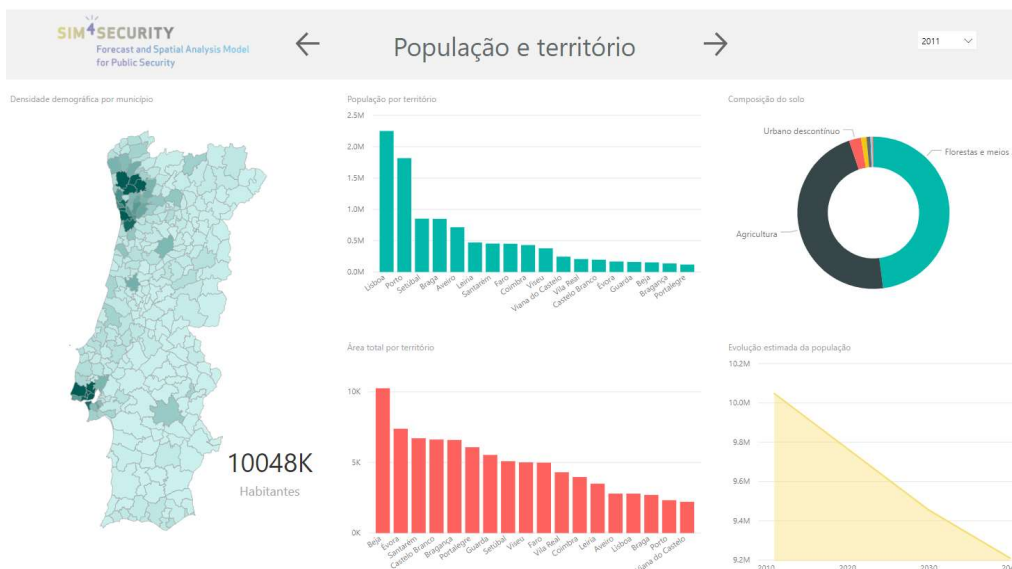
SIM4SECURITY
Forecast and Spatial Analysis Model for Public Security

←
População e território
→

2011

Densidade demográfica por município

10048K
Habitantes

População por território

2,5M
2,0M
1,5M
1,0M
0,5M
0,0M

Lisboa, Porto, Setúbal, Braga, Aveiro, Leiria, Santarém, Faro, Coimbra, Viseu, Viana do Castelo, Vila Real, Castelo Branco, Évora, Guarda, Beja, Bragança, Portalegre

Composição do solo

Urbano descontínuo
Florestas e meios
Agricultura

Área total por território

10K
5K
0K

Beja, Évora, Santarém, Castelo Branco, Bragança, Portalegre, Guarda, Setúbal, Viseu, Faro, Vila Real, Coimbra, Leiria, Aveiro, Lisboa, Braga, Porto, Viana do Castelo

Evolução estimada da população

10,2M
10,0M
9,8M
9,6M
9,4M
9,2M

2010
2020
2030
20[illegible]